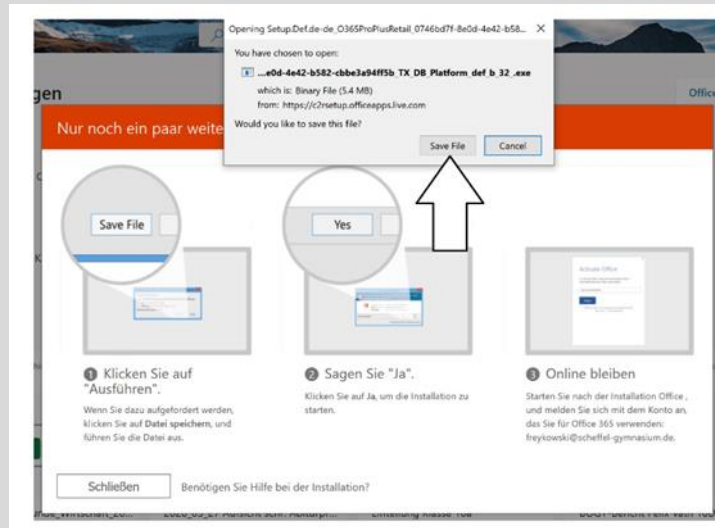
Opening Setup.Def.de-de_O365ProPlusRetail_0746bd7f-8e0d-4e42-b58... ×

You have chosen to open:

...e0d-4e42-b582-cbbe3a94ff5b_TX_DB_Platform_def_b_32_.exe

which is: Binary File (5.4 MB)

from: https://c2rsetup.officeapps.live.com

Would you like to save this file?

Save File Cancel

gen

Office

Nur noch ein paar weite

Save File

Yes

Activate Office

❶ Klicken Sie auf "Ausführen".

Wenn Sie dazu aufgefordert werden, klicken Sie auf Datei speichern, und führen Sie die Datei aus.

❷ Sagen Sie "Ja".

Klicken Sie auf Ja, um die Installation zu starten.

❸ Online bleiben

Starten Sie nach der Installation Office , und melden Sie sich mit dem Konto an, das Sie für Office 365 verwenden: freykowski@scheffel-gymnasium.de.

Schließen

Benötigen Sie Hilfe bei der Installation?

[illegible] 2020_03_27 Aufsicht schr. Abiturpr... Einteilung Klasse 10a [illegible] Bericht Felix vom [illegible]